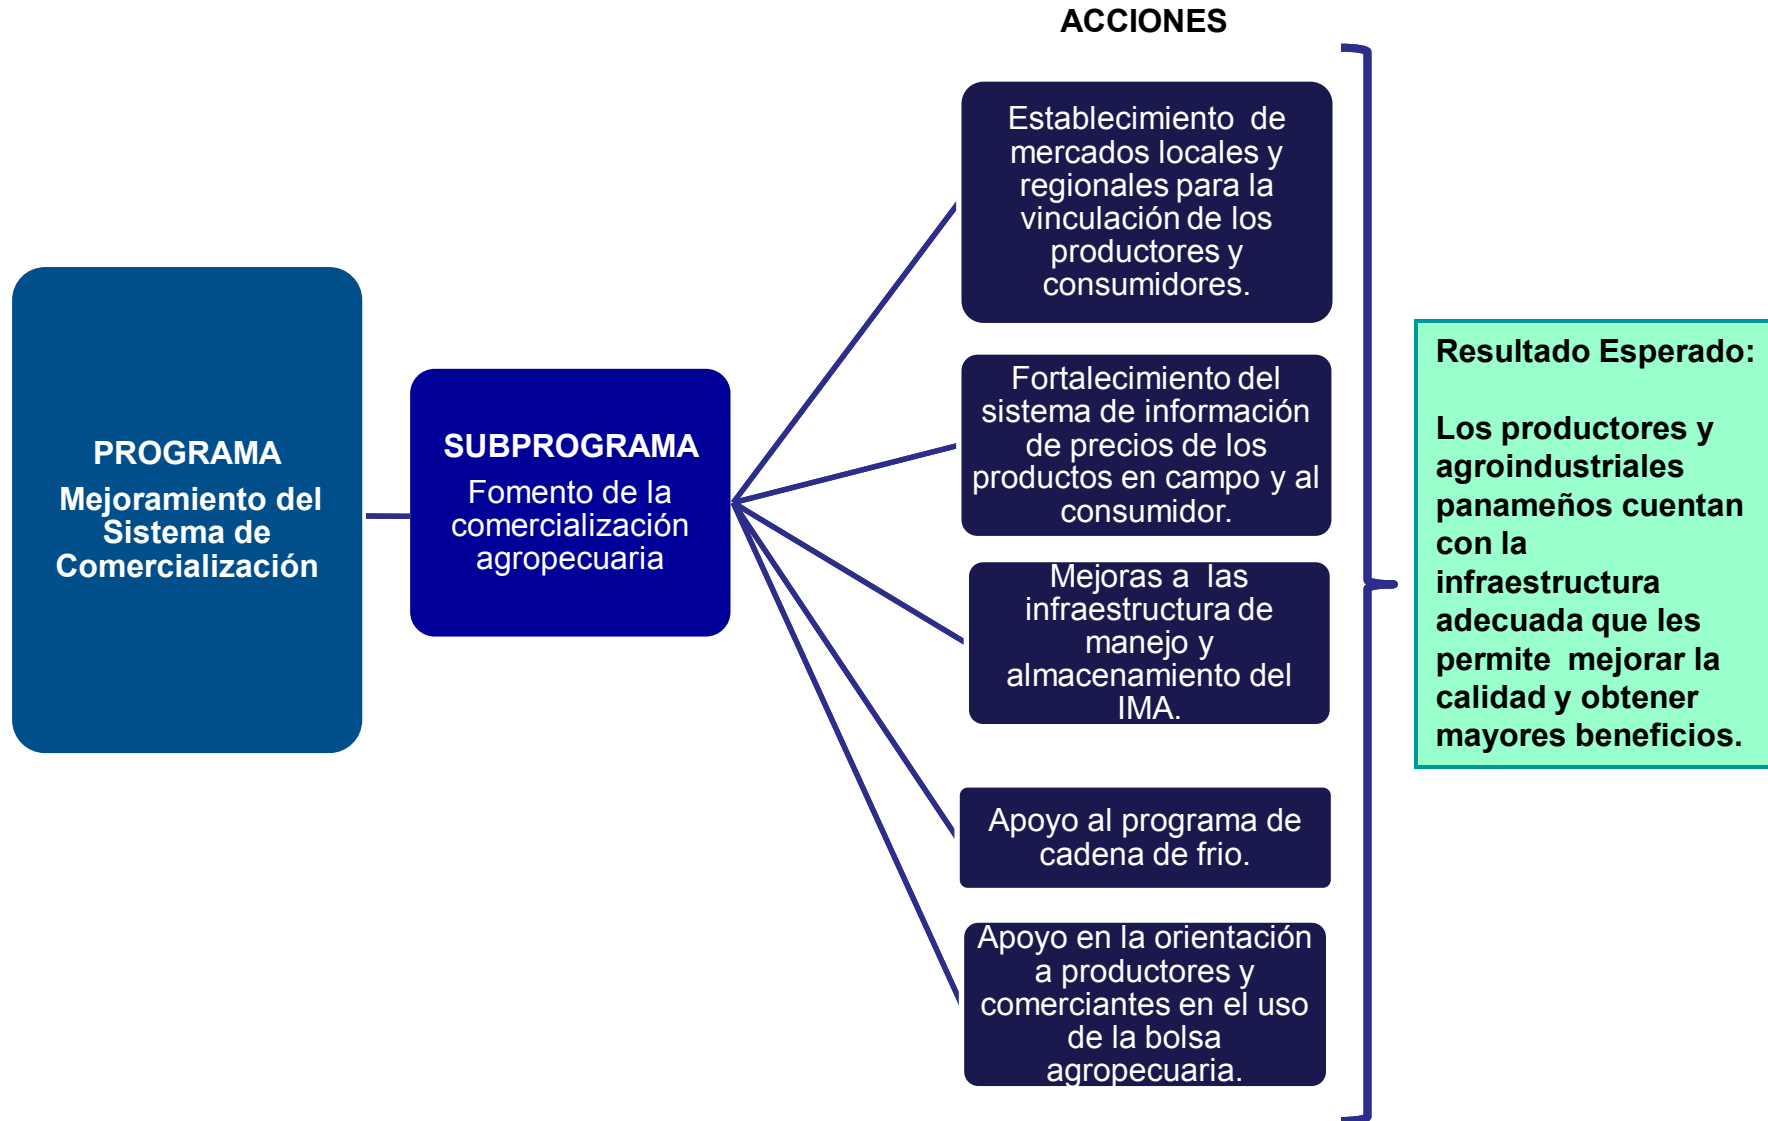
ACCIONES

PROGRAMA

Mejoramiento del Sistema de Comercialización

SUBPROGRAMA

Fomento de la comercialización agropecuaria

Establecimiento de mercados locales y regionales para la vinculación de los productores y consumidores.

Fortalecimiento del sistema de información de precios de los productos en campo y al consumidor.

Mejoras a las infraestructura de manejo y almacenamiento del IMA.

Apoyo al programa de cadena de frio.

Apoyo en la orientación a productores y comerciantes en el uso de la bolsa agropecuaria.

Resultado Esperado:

Los productores y agroindustriales panameños cuentan con la infraestructura adecuada que les permite mejorar la calidad y obtener mayores beneficios.